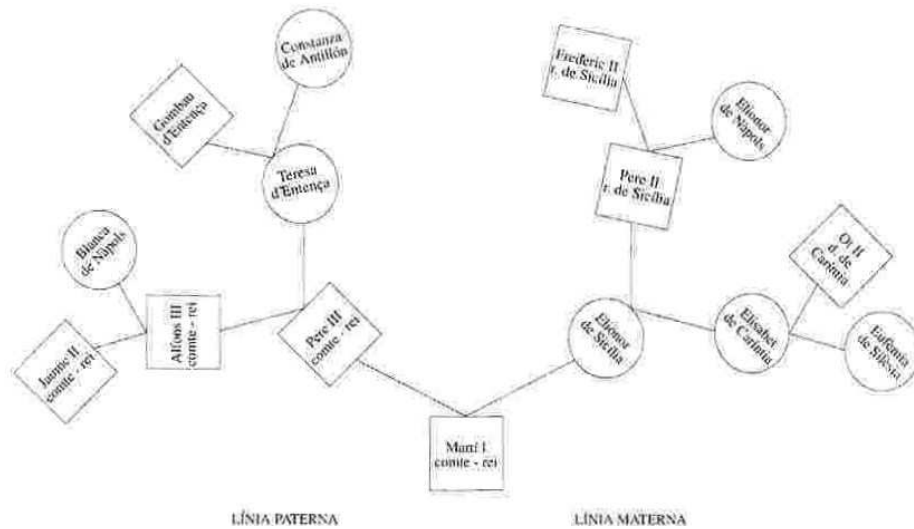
Constanza de Antillón

Gombau d'Entença

Teresa d'Entença

Blanca de Nàpols

Jaume II comte - rei

Alfons III comte - rei

Pere III comte - rei

Frederic II r. de Sicília

Elionor de Nàpols

Pere II r. de Sicília

Ot II d. de Caríntia

Elionor de Sicília

Elisabet de Caríntia

Eufèmia de Silèsia

Martí I comte - rei

LÍNIA PATERNA

LÍNIA MATERNA